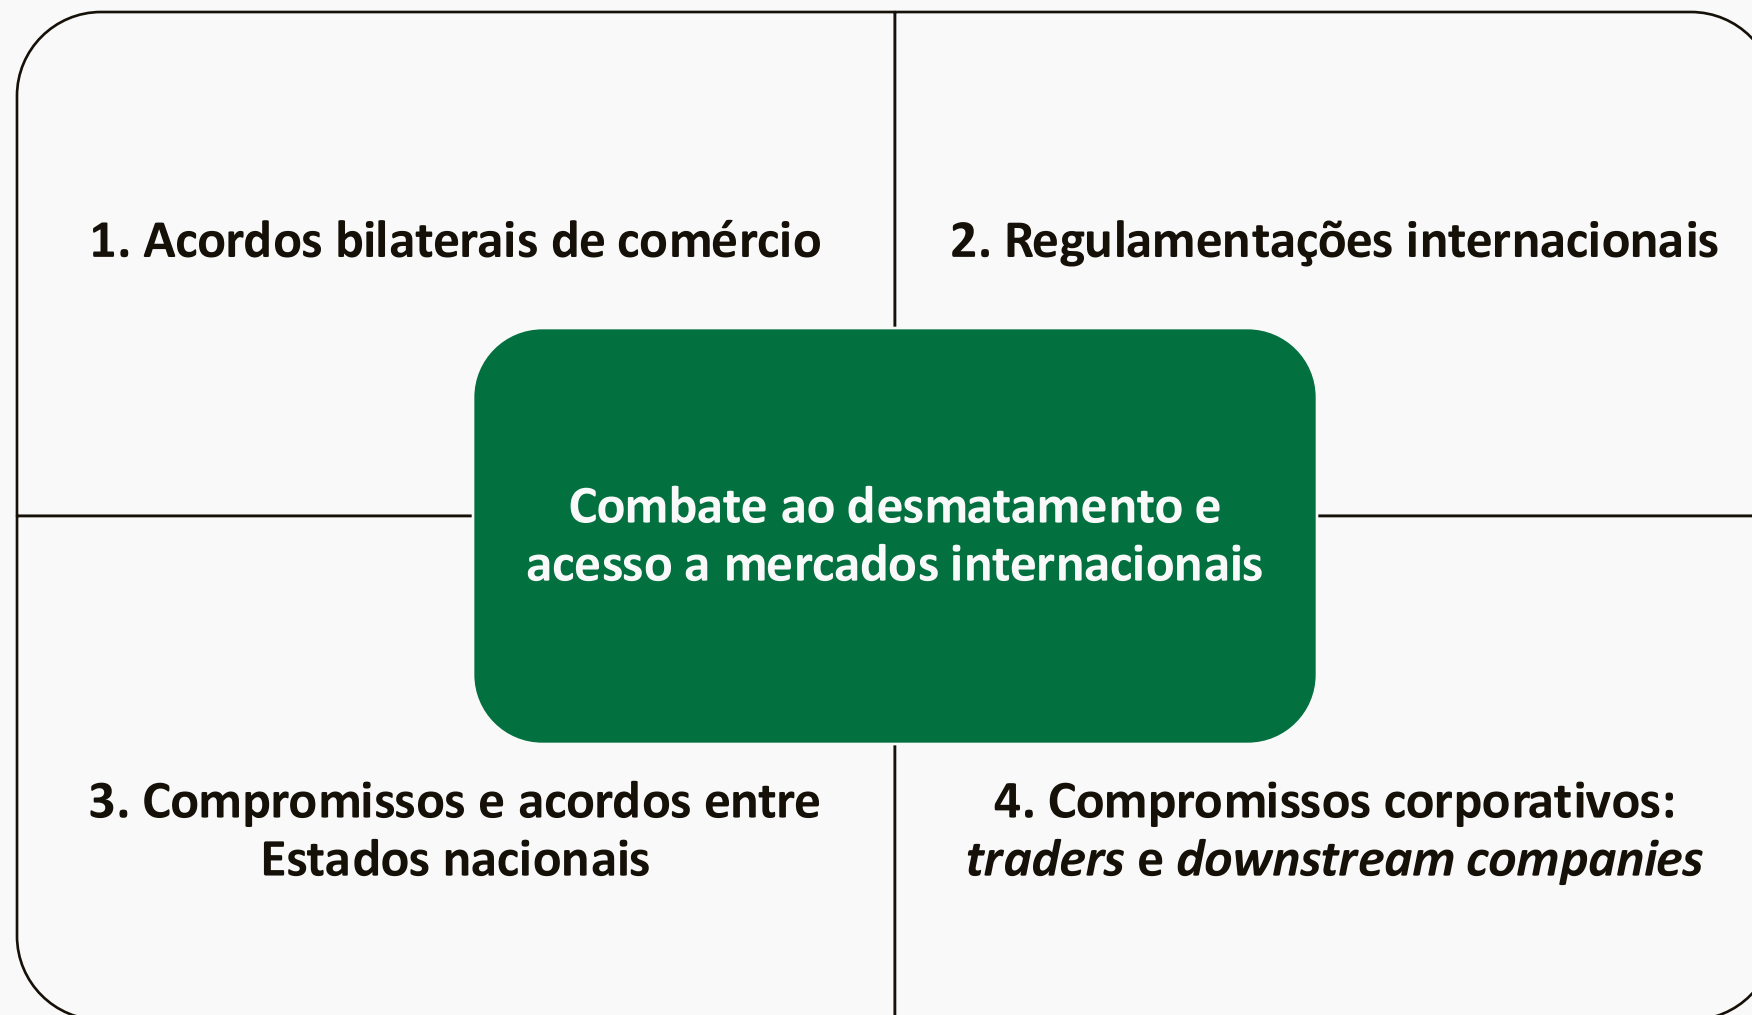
1. Acordos bilaterais de comércio

2. Regulamentações internacionais

Combate ao desmatamento e acesso a mercados internacionais

3. Compromissos e acordos entre Estados nacionais

4. Compromissos corporativos: *traders* e *downstream companies*